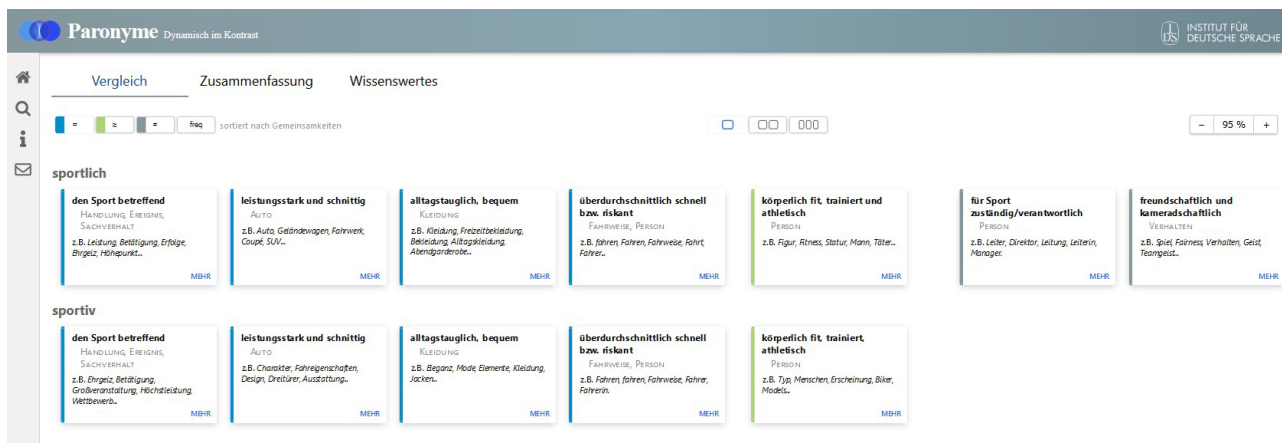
Paronyme Dynamisch im Kontrast

INSTITUT FÜR DEUTSCHE SPRACHE

Vergleich | Zusammenfassung | Wissenswertes

= | ≈ | ≠ | freq | sortiert nach Gemeinsamkeiten

− | 95 % | +

sportlich

den Sport betreffend
HANDLUNG, EREIGNIS, SACHVERHALT
z.B. Leistung, Betätigung, Erfolge, Ehrgeiz, Höhepunkt...
MEHR

leistungsstark und schnittig
AUTO
z.B. Auto, Geländewagen, Fahrwerk, Coupé, SUV...
MEHR

alltagstauglich, bequem
KLEIDUNG
z.B. Kleidung, Freizeitbekleidung, Bekleidung, Alltagskleidung, Abendgarderobe...
MEHR

überdurchschnittlich schnell bzw. riskant
FAHRWEISE, PERSON
z.B. fahren, Fahren, Fahrweise, Fahrt, Fahrer...
MEHR

körperlich fit, trainiert und athletisch
PERSON
z.B. Figur, Fitness, Statur, Mann, Täter...
MEHR

für Sport zuständig/verantwortlich
PERSON
z.B. Leiter, Direktor, Leitung, Leiterin, Manager.
MEHR

freundschaftlich und kameradschaftlich
VERHALTEN
z.B. Spiel, Fairness, Verhalten, Geist, Teamgeist...
MEHR

sportiv

den Sport betreffend
HANDLUNG, EREIGNIS, SACHVERHALT
z.B. Ehrgeiz, Betätigung, Großveranstaltung, Höchstleistung, Wettbewerb...
MEHR

leistungsstark und schnittig
AUTO
z.B. Charakter, Fahreigenschaften, Design, Dreitürer, Ausstattung...
MEHR

alltagstauglich, bequem
KLEIDUNG
z.B. Eleganz, Mode, Elemente, Kleidung, Jacken...
MEHR

überdurchschnittlich schnell bzw. riskant
FAHRWEISE, PERSON
z.B. Fahren, fahren, Fahrweise, Fahrer, Fahrerin.
MEHR

körperlich fit, trainiert, athletisch
PERSON
z.B. Typ, Menschen, Erscheinung, Biker, Models...
MEHR